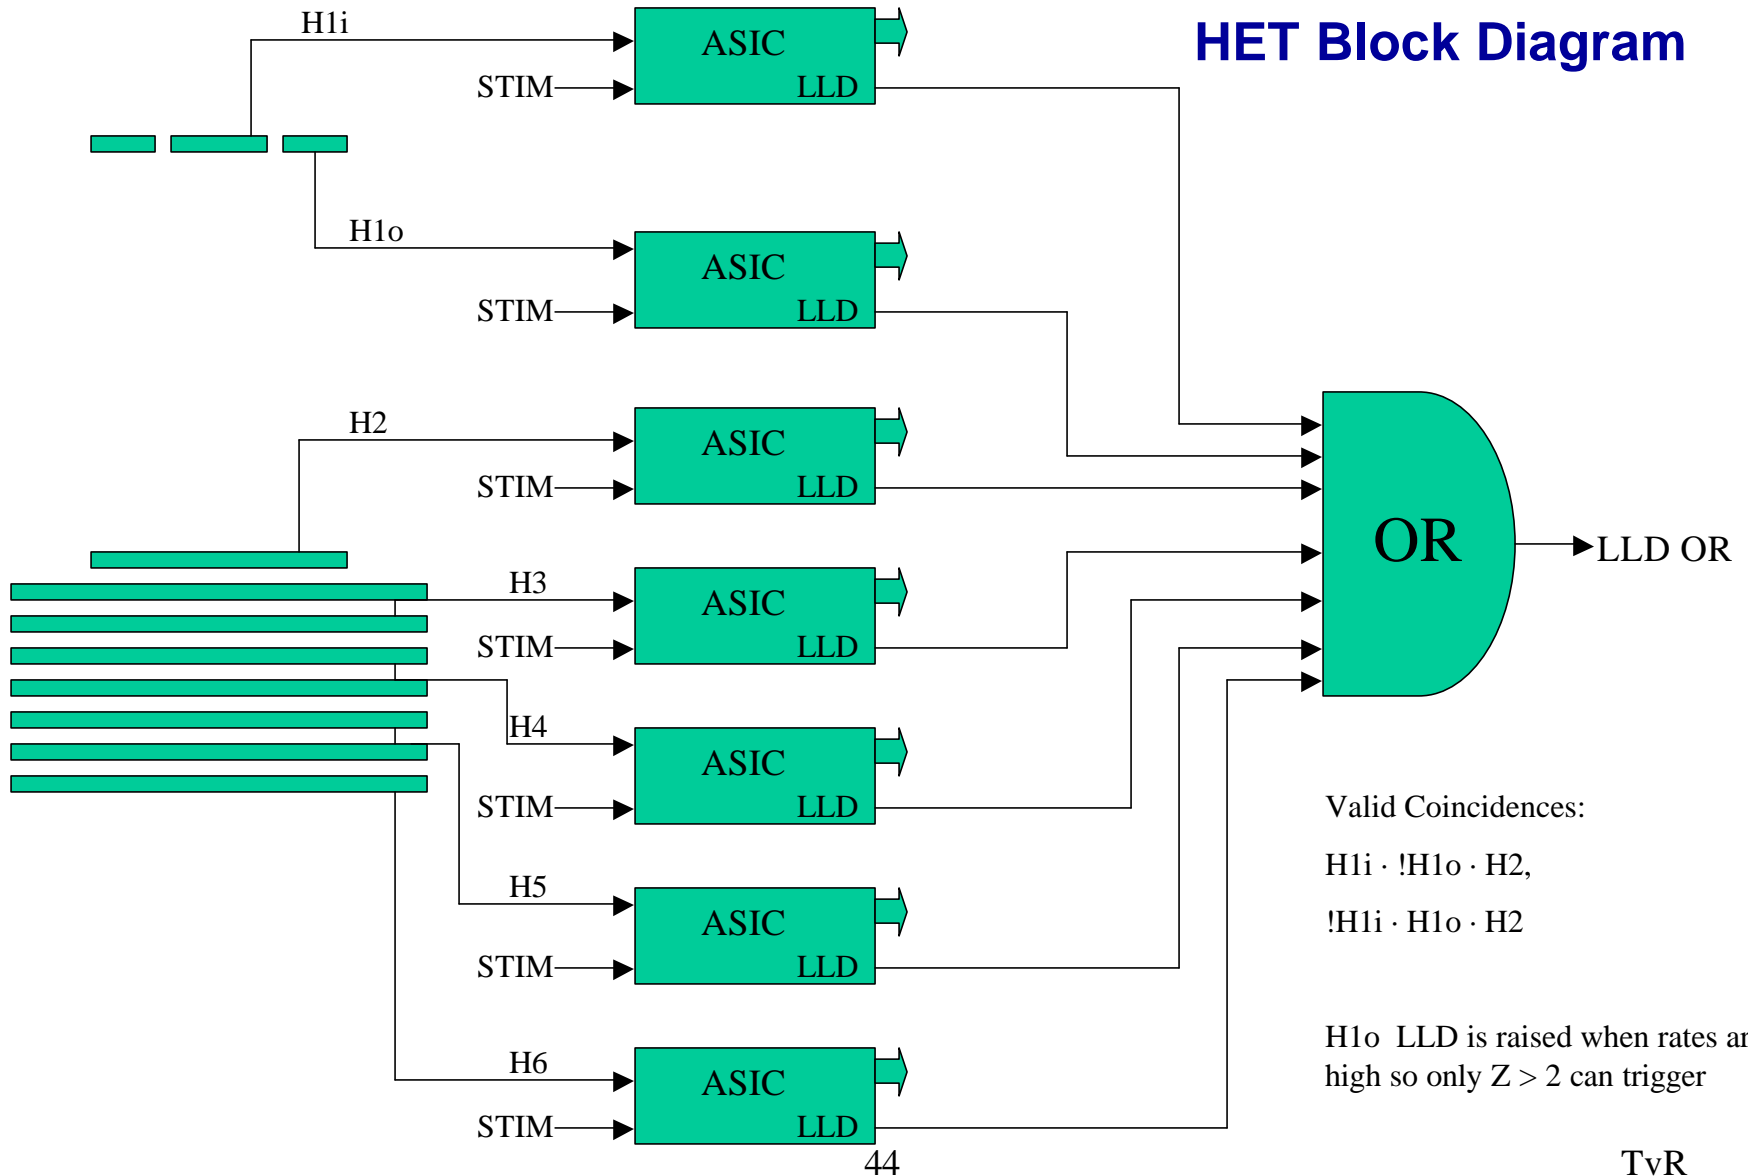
HET Block Diagram

H1i
ASIC
STIM
LLD

H1o
ASIC
STIM
LLD

H2
ASIC
STIM
LLD

H3
ASIC
STIM
LLD

H4
ASIC
STIM
LLD

H5
ASIC
STIM
LLD

H6
ASIC
STIM
LLD

OR
LLD OR

Valid Coincidences:

H1i · !H1o · H2,

!H1i · H1o · H2

H1o LLD is raised when rates ar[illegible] high so only Z > 2 can trigger

44

TvR